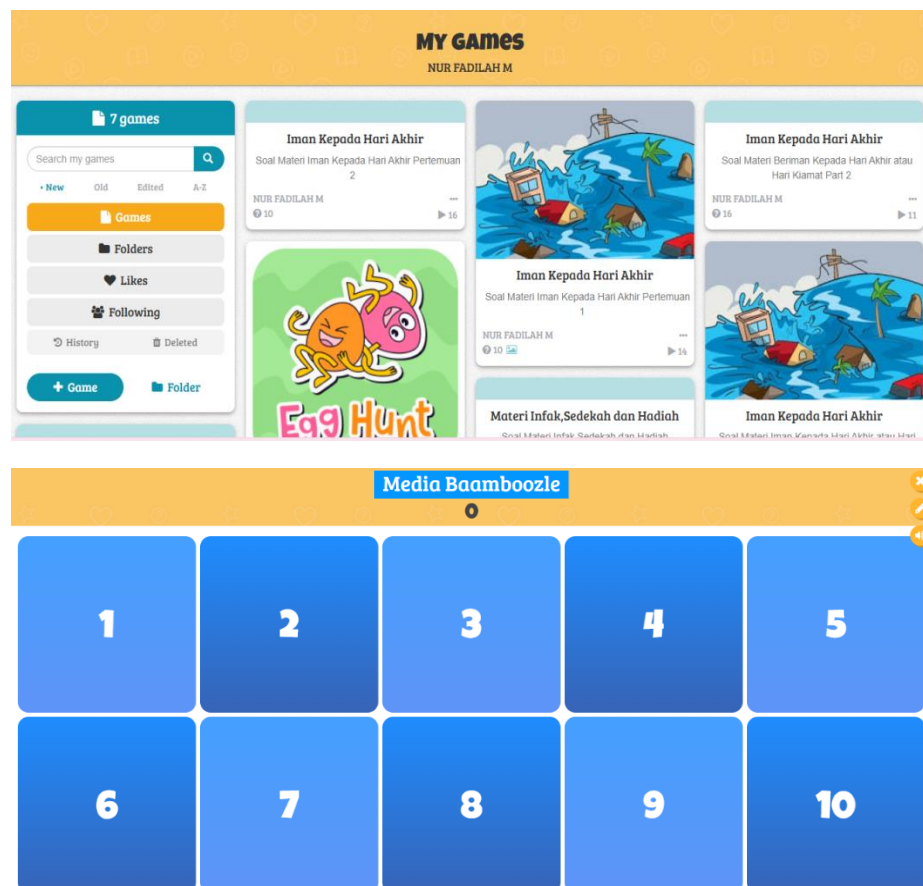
MY GAMES
NUR FADILAH M

7 games

Search my games

• New Old Edited A-Z

Games

Folders

Likes

Following

History Deleted

+ Game Folder

Iman Kepada Hari Akhir
Soal Materi Iman Kepada Hari Akhir Pertemuan 2
NUR FADILAH M
10 16

Egg Hunt

Iman Kepada Hari Akhir
Soal Materi Iman Kepada Hari Akhir Pertemuan 1
NUR FADILAH M
10 14

Materi Infak,Sedekah dan Hadiah
Soal Materi Infak Sedekah dan Hadiah

Iman Kepada Hari Akhir
Soal Materi Beriman Kepada Hari Akhir atau Hari Kiamat Part 2
NUR FADILAH M
16 11

Iman Kepada Hari Akhir
Soal Materi Iman Kepada Hari Akhir atau Hari

Media Baamboozle
0

| 1 | 2 | 3 | 4 | 5 |
|---|---|---|---|---|
| 6 | 7 | 8 | 9 | 10 |